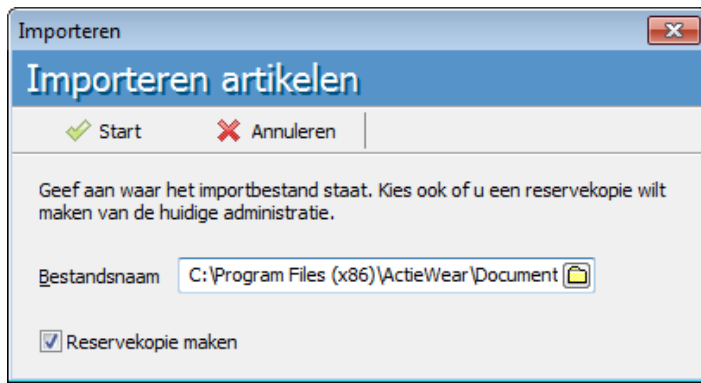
Importeren

Importeren artikelen

Start
Annuleren

Geef aan waar het importbestand staat. Kies ook of u een reservekopie wilt maken van de huidige administratie.

Bestandsnaam
C:\Program Files (x86)\ActieWear\Document

Reservekopie maken